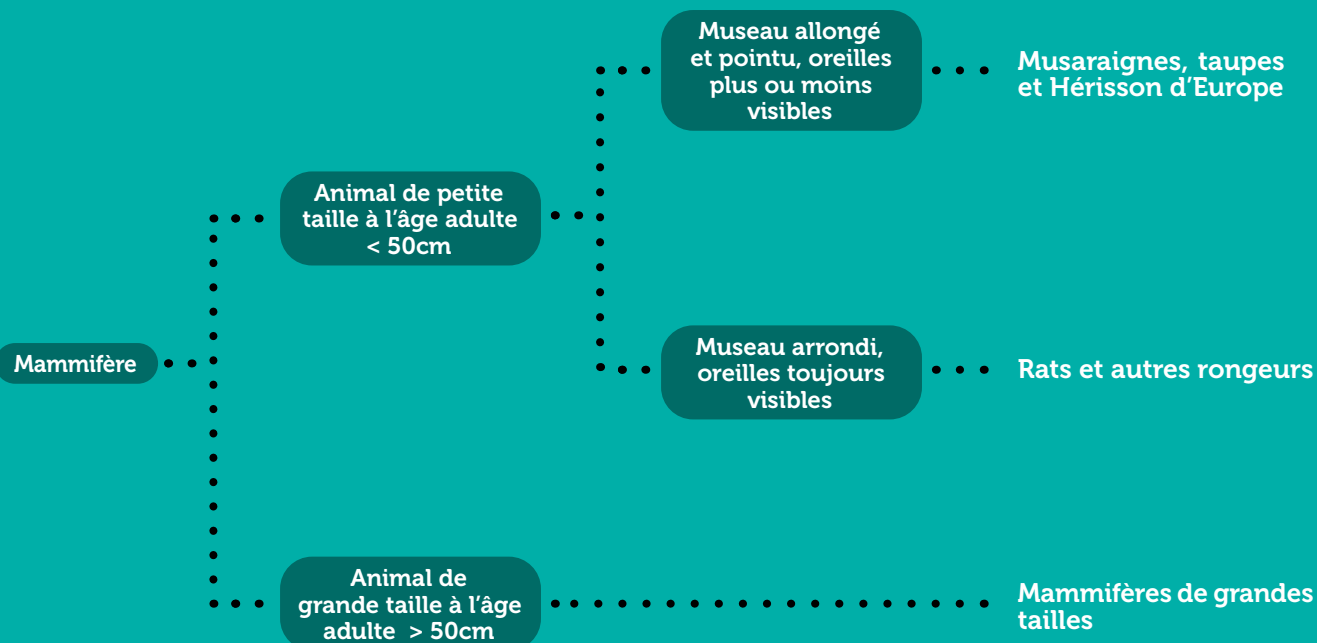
Mammifère

Animal de petite taille à l'âge adulte < 50cm

Museau allongé et pointu, oreilles plus ou moins visibles

Musaraignes, taupes et Hérisson d'Europe

Museau arrondi, oreilles toujours visibles

Rats et autres rongeurs

Animal de grande taille à l'âge adulte > 50cm

Mammifères de grandes tailles